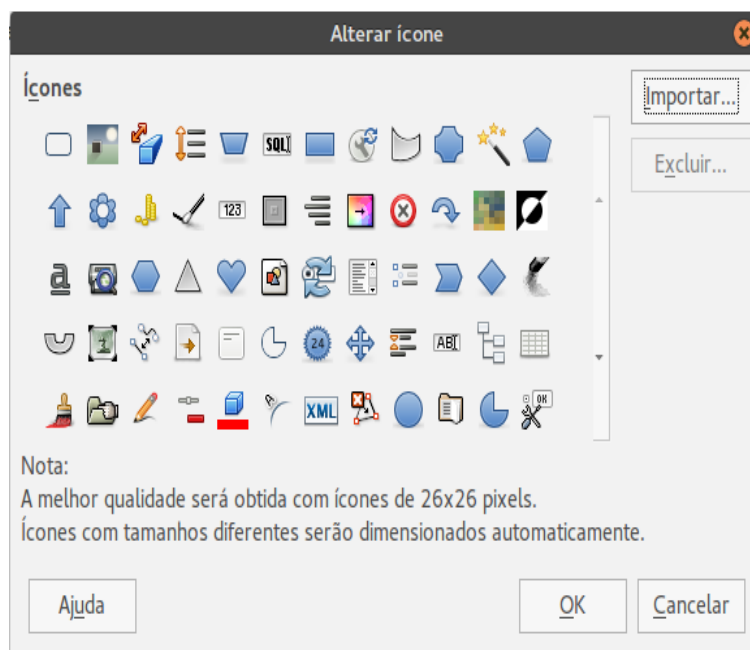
Alterar ícone

Ícones

Importar...

Excluir...

SQL

123

24

ABI

XML

OK

Nota:
A melhor qualidade será obtida com ícones de 26x26 pixels.
Ícones com tamanhos diferentes serão dimensionados automaticamente.

Ajuda

OK

Cancelar